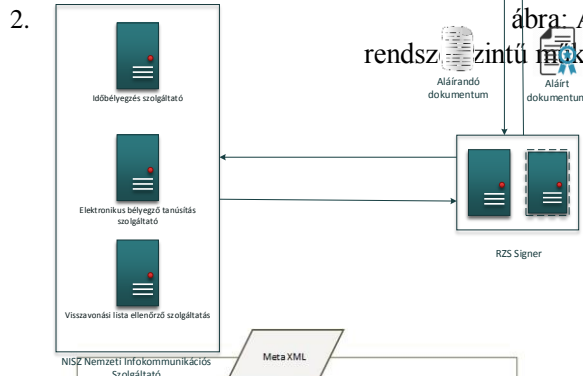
2.

ábra: A

rendsz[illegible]zintű m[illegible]

Aláírandó dokumentum

Aláírt dokumentum

Időbélyegzés szolgáltató

Elektronikus bélyegző tanúsítás szolgáltató

Visszavonási lista ellenőrző szolgáltatás

RZS Signer

NISZ Nemzeti Infokommunikációs Szolgáltató

Meta XML